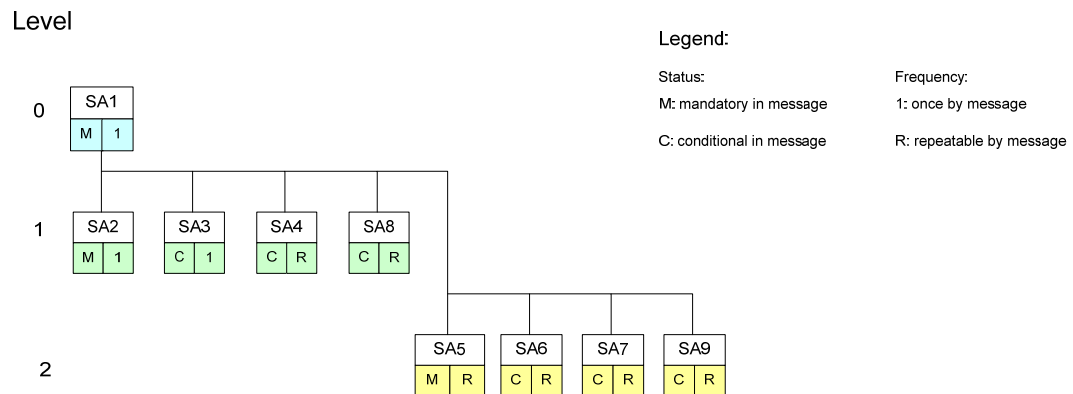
Level

Legend:

Status:
M: mandatory in message
C: conditional in message

Frequency:
1: once by message
R: repeatable by message

0

SA1
M 1

1

SA2
M 1

SA3
C 1

SA4
C R

SA8
C R

2

SA5
M R

SA6
C R

SA7
C R

SA9
C R